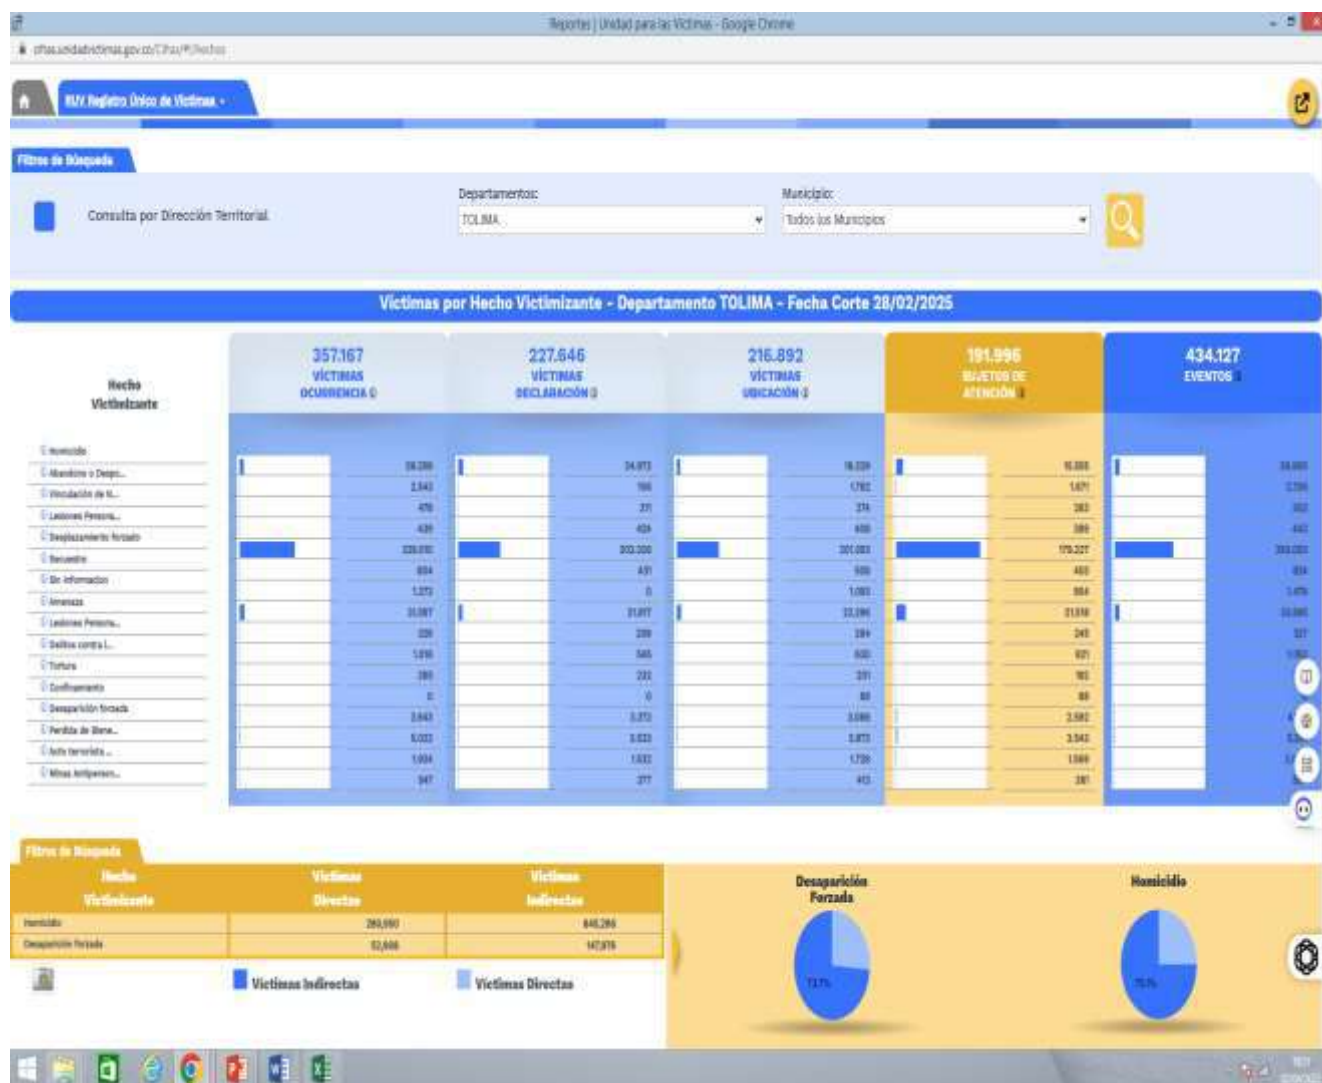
Reportes | Unidad para las Víctimas - Google Chrome

cifras.unidadvictimas.gov.co/Cifras/#!/hechos

RUV Registro Único de Víctimas

Filtros de Búsqueda

Consulta por Dirección Territorial

Departamentos:
TOLIMA

Municipio:
Todos los Municipios

Víctimas por Hecho Victimizante - Departamento TOLIMA - Fecha Corte 28/02/2025

Hecho Victimizante

357.167 VÍCTIMAS OCURRENCIA

227.646 VÍCTIMAS DECLARACIÓN

216.892 VÍCTIMAS UBICACIÓN

191.996 SUJETOS DE ATENCIÓN

434.127 EVENTOS

| Hecho Victimizante | Víctimas Ocurrencia | Víctimas Declaración | Víctimas Ubicación | Sujetos de Atención | Eventos |
|---|---|---|---|---|---|
| Homicidio | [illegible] | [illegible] | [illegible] | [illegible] | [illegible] |
| Abandono o Despo... | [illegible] | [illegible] | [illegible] | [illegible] | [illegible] |
| Vinculación de N... | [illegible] | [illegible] | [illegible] | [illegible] | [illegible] |
| Lesiones Persona... | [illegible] | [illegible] | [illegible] | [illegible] | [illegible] |
| Desplazamiento forzado | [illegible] | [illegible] | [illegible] | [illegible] | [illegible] |
| Secuestro | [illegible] | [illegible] | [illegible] | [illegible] | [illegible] |
| Sin información | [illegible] | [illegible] | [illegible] | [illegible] | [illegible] |
| Amenaza | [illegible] | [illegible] | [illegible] | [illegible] | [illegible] |
| Lesiones Persona... | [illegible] | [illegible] | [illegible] | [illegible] | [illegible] |
| Delitos contra l... | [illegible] | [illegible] | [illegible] | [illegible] | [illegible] |
| Tortura | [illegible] | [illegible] | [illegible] | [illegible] | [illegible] |
| Confinamiento | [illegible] | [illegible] | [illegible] | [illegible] | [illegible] |
| Desaparición forzada | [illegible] | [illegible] | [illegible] | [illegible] | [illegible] |
| Pérdida de Biene... | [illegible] | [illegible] | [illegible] | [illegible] | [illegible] |
| Acto terrorista... | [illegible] | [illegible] | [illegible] | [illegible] | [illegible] |
| Minas Antiperson... | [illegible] | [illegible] | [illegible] | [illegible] | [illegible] |

Filtros de Búsqueda

| Hecho Victimizante | Víctimas Directas | Víctimas Indirectas |
|---|---|---|
| Homicidio | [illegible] | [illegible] |
| Desaparición Forzada | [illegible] | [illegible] |

Víctimas Indirectas
Víctimas Directas

Desaparición Forzada

Homicidio